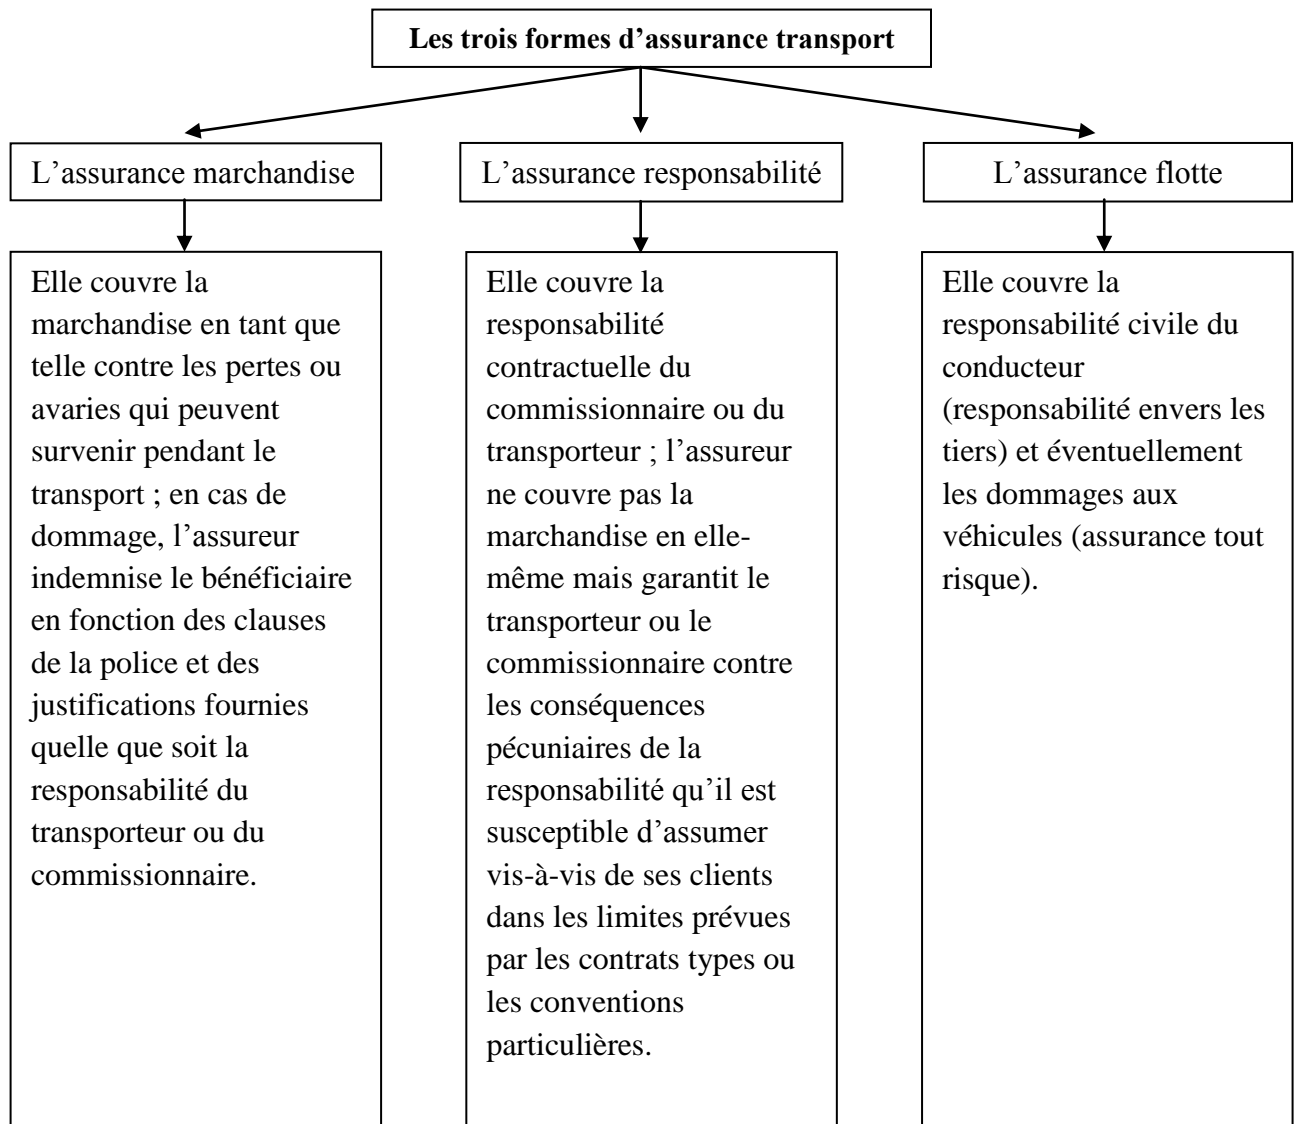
**Les trois formes d'assurance transport**

L'assurance marchandise

L'assurance responsabilité

L'assurance flotte

Elle couvre la marchandise en tant que telle contre les pertes ou avaries qui peuvent survenir pendant le transport ; en cas de dommage, l'assureur indemnise le bénéficiaire en fonction des clauses de la police et des justifications fournies quelle que soit la responsabilité du transporteur ou du commissionnaire.

Elle couvre la responsabilité contractuelle du commissionnaire ou du transporteur ; l'assureur ne couvre pas la marchandise en elle-même mais garantit le transporteur ou le commissionnaire contre les conséquences pécuniaires de la responsabilité qu'il est susceptible d'assumer vis-à-vis de ses clients dans les limites prévues par les contrats types ou les conventions particulières.

Elle couvre la responsabilité civile du conducteur (responsabilité envers les tiers) et éventuellement les dommages aux véhicules (assurance tout risque).